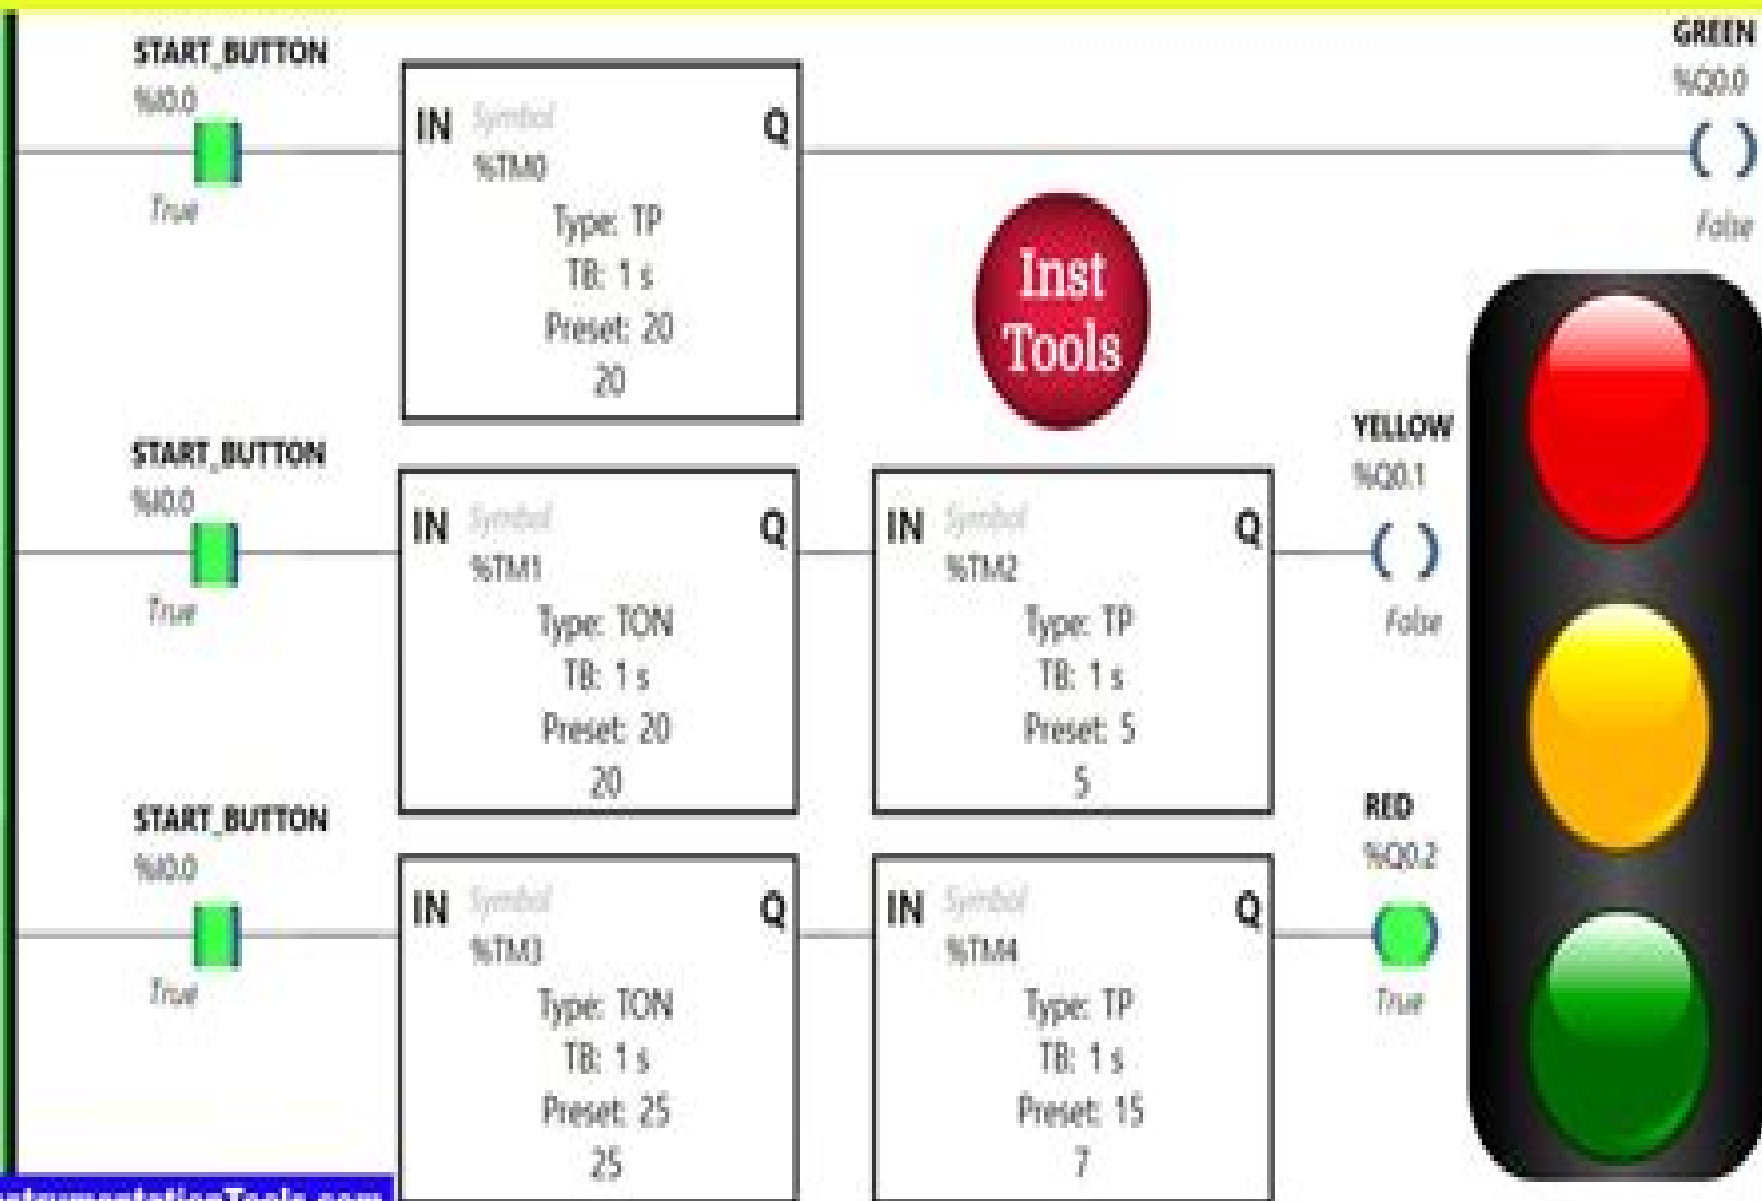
START_BUTTON
%I0.0
True

IN Symbol Q
%TM0
Type: TP
TB: 1 s
Preset: 20
20

GREEN
%Q0.0
False

Inst Tools

START_BUTTON
%I0.0
True

IN Symbol Q
%TM1
Type: TON
TB: 1 s
Preset: 20
20

IN Symbol Q
%TM2
Type: TP
TB: 1 s
Preset: 5
5

YELLOW
%Q0.1
False

START_BUTTON
%I0.0
True

IN Symbol Q
%TM3
Type: TON
TB: 1 s
Preset: 25
25

IN Symbol Q
%TM4
Type: TP
TB: 1 s
Preset: 15
7

RED
%Q0.2
True

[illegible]strumentationTools.com